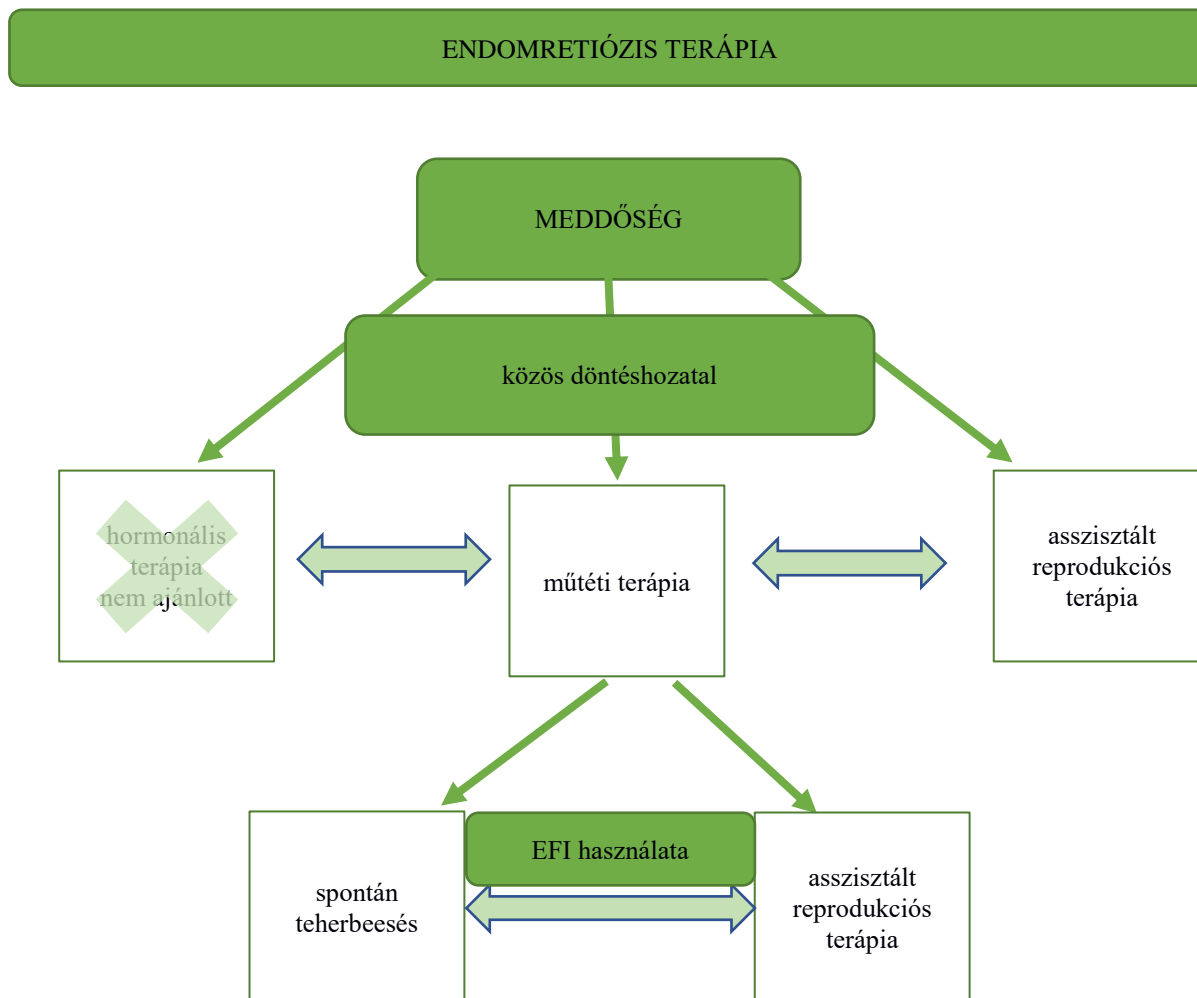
ENDOMRETIÓZIS TERÁPIA

MEDDŐSÉG

közös döntéshozatal

hormonális terápia nem ajánlott

műtéti terápia

asszisztált reprodukciós terápia

EFI használata

spontán teherbeesés

asszisztált reprodukciós terápia